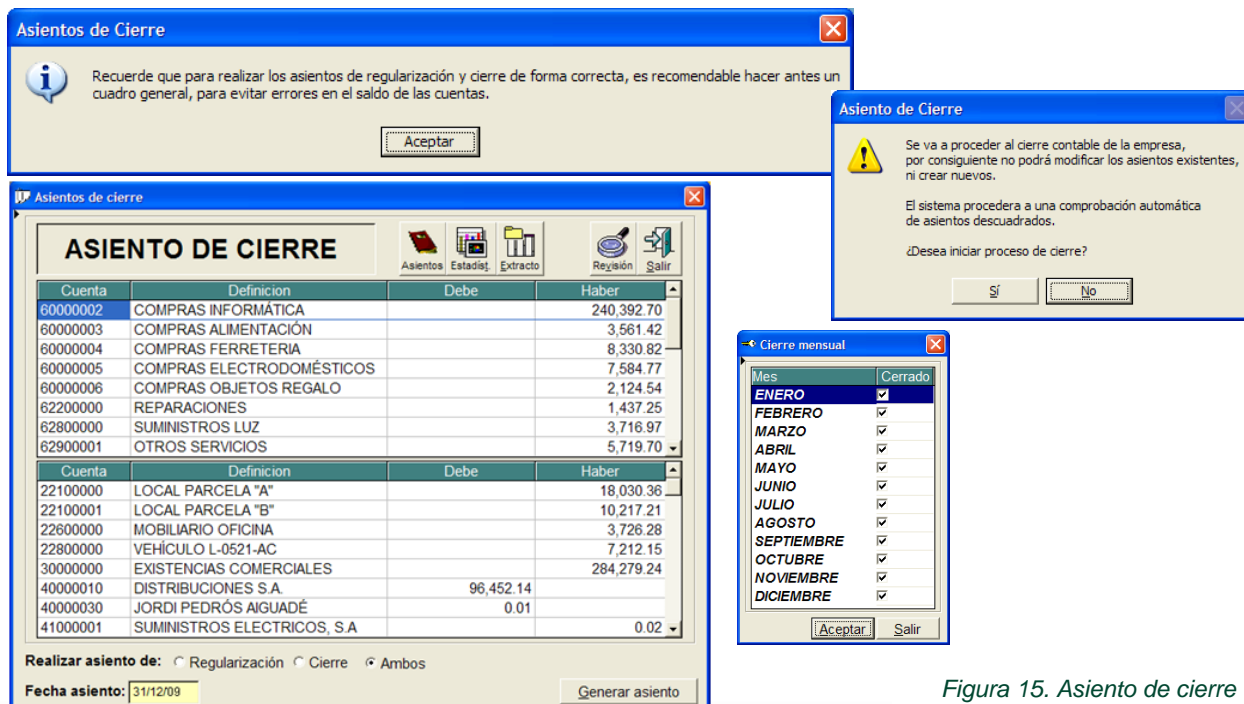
Asientos de Cierre

Recuerde que para realizar los asientos de regularización y cierre de forma correcta, es recomendable hacer antes un cuadro general, para evitar errores en el saldo de las cuentas.

Aceptar

Asiento de Cierre

Se va a proceder al cierre contable de la empresa, por consiguiente no podrá modificar los asientos existentes, ni crear nuevos.

El sistema procedera a una comprobación automática de asientos descuadrados.

¿Desea iniciar proceso de cierre?

Sí No

Asientos de cierre

ASIENTO DE CIERRE

Asientos Estadíst. Extracto Revisión Salir

| Cuenta | Definicion | Debe | Haber |
|---|---|---|---|
| 60000002 | COMPRAS INFORMÁTICA | | 240,392.70 |
| 60000003 | COMPRAS ALIMENTACIÓN | | 3,561.42 |
| 60000004 | COMPRAS FERRETERIA | | 8,330.82 |
| 60000005 | COMPRAS ELECTRODOMÉSTICOS | | 7,584.77 |
| 60000006 | COMPRAS OBJETOS REGALO | | 2,124.54 |
| 62200000 | REPARACIONES | | 1,437.25 |
| 62800000 | SUMINISTROS LUZ | | 3,716.97 |
| 62900001 | OTROS SERVICIOS | | 5,719.70 |

| Cuenta | Definicion | Debe | Haber |
|---|---|---|---|
| 22100000 | LOCAL PARCELA "A" | | 18,030.36 |
| 22100001 | LOCAL PARCELA "B" | | 10,217.21 |
| 22600000 | MOBILIARIO OFICINA | | 3,726.28 |
| 22800000 | VEHÍCULO L-0521-AC | | 7,212.15 |
| 30000000 | EXISTENCIAS COMERCIALES | | 284,279.24 |
| 40000010 | DISTRIBUCIONES S.A. | 96,452.14 | |
| 40000030 | JORDI PEDRÓS AIGUADÉ | 0.01 | |
| 41000001 | SUMINISTROS ELECTRICOS, S.A | | 0.02 |

Realizar asiento de: Regularización Cierre Ambos

Fecha asiento: 31/12/09

Generar asiento

Cierre mensual

| Mes | Cerrado |
|---|---|
| ENERO | ☑ |
| FEBRERO | ☑ |
| MARZO | ☑ |
| ABRIL | ☑ |
| MAYO | ☑ |
| JUNIO | ☑ |
| JULIO | ☑ |
| AGOSTO | ☑ |
| SEPTIEMBRE | ☑ |
| OCTUBRE | ☑ |
| NOVIEMBRE | ☑ |
| DICIEMBRE | ☑ |

Aceptar Salir

Figura 15. Asiento de cierre